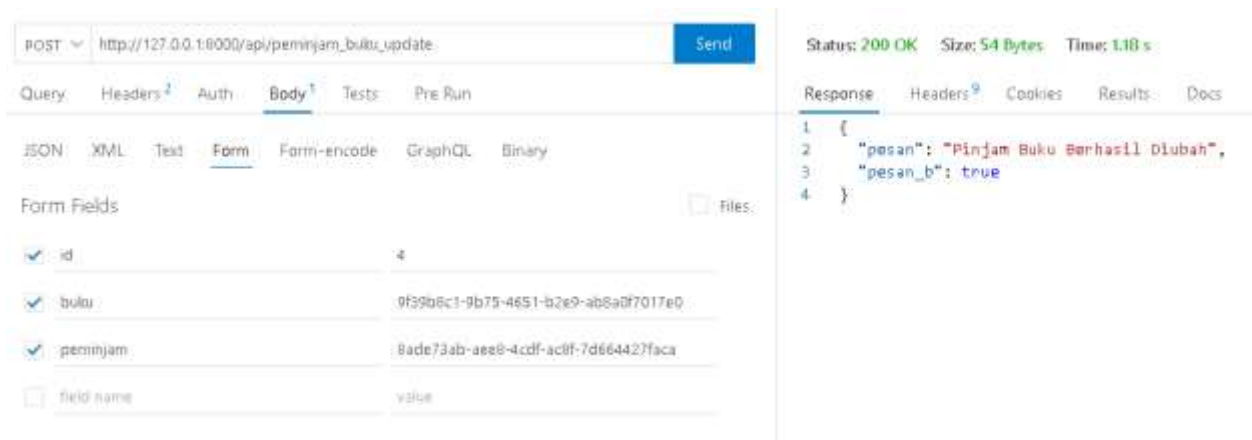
POST http://127.0.0.1:8000/api/peminjam_buku_update Send

Query Headers$^2$ Auth Body$^1$ Tests Pre Run

JSON XML Text Form Form-encode GraphQL Binary

Form Fields Files

| | |
|---|---|
| id | 4 |
| buku | 9f39b8c1-9b75-4651-b2e9-ab8a0f7017e0 |
| peminjam | 8ade73ab-aee8-4cdf-ac8f-7d664427faca |
| field name | value |

Status: 200 OK Size: 54 Bytes Time: 1.18 s

Response Headers$^9$ Cookies Results Docs

1 {
2 "pesan": "Pinjam Buku Berhasil Diubah",
3 "pesan_b": true
4 }